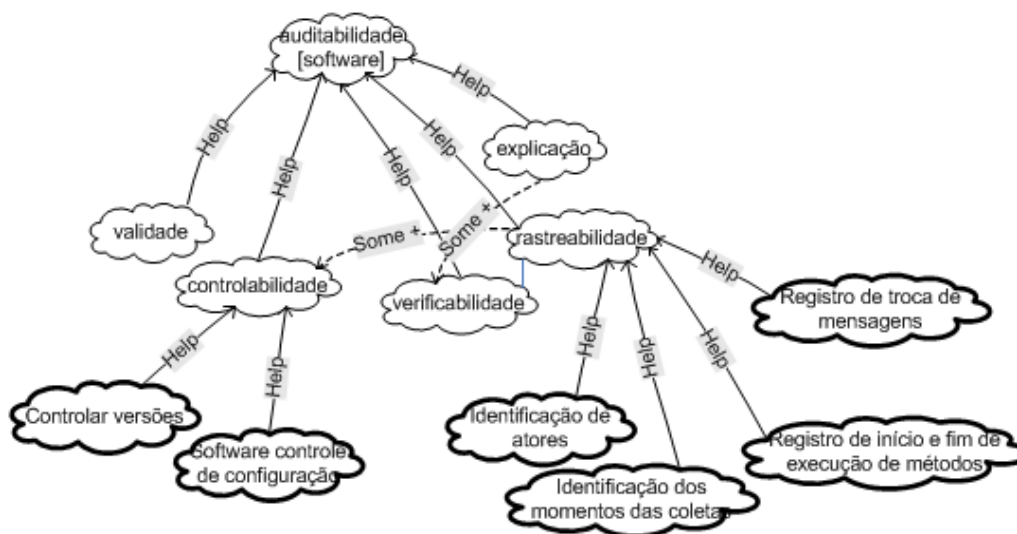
auditabilidade [software]

Help

Help

Help

Help

Help

explicação

validade

Some +

Some +

rastreabilidade

controlabilidade

verificabilidade

Help

Registro de troca de mensagens

Help

Help

Help

Help

Help

Controlar versões

Software controle de configuração

Identificação de atores

Identificação dos momentos das coletas

Registro de início e fim de execução de métodos